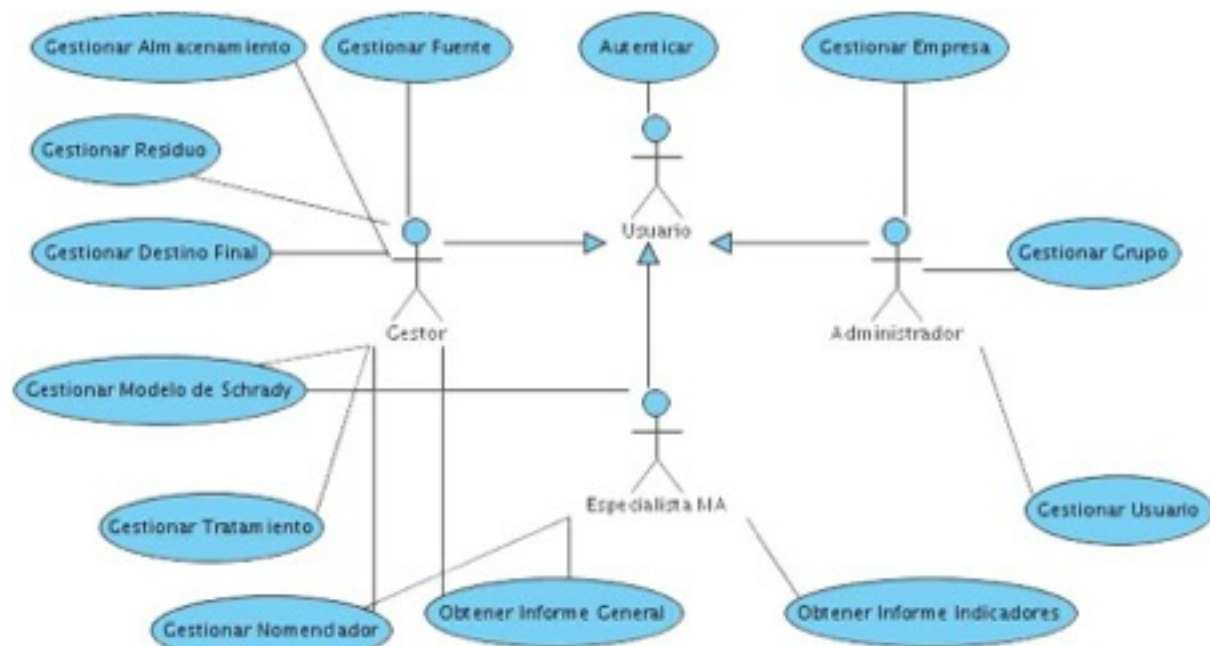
Gestionar Almacenamiento
Gestionar Fuente
Autenticar
Gestionar Empresa
Gestionar Residuo
Gestionar Destino Final
Usuario
Gestionar Grupo
Gestor
Administrador
Gestionar Modelo de Schrady
Especialista MA
Gestionar Tratamiento
Gestionar Usuario
Gestionar Nomendador
Obtener Informe General
Obtener Informe Indicadores